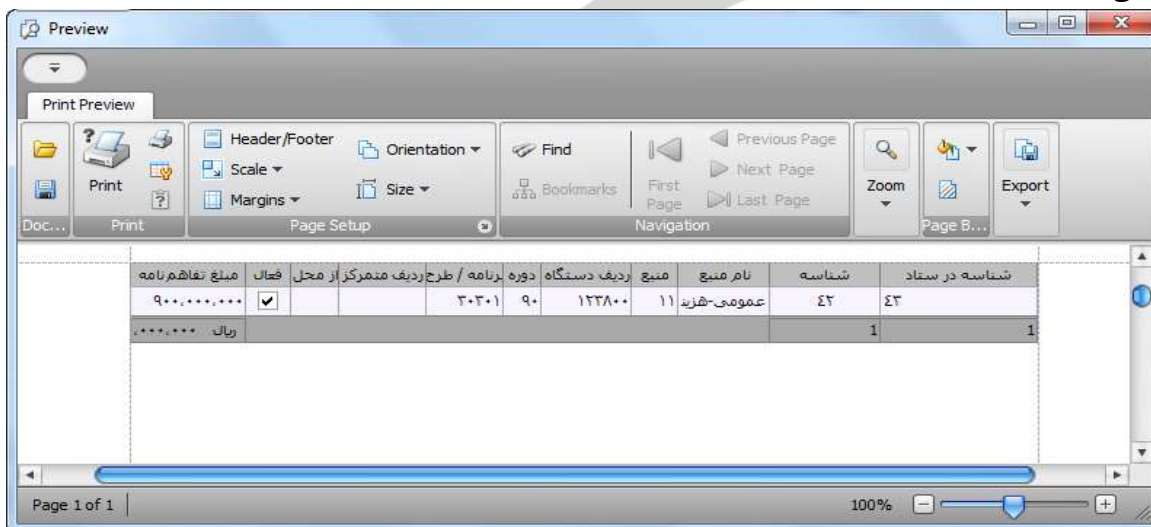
Preview

Print Preview

Print
Header/Footer
Scale
Margins
Orientation
Size
Find
Bookmarks
First Page
Previous Page
Next Page
Last Page
Zoom
Export
Doc...
Print
Page Setup
Navigation
Page B...

| شناسه در ستاد | شناسه | نام منبع | منبع | ردیف دستگاه | دوره | برنامه / طرح | ردیف متمرکز | از محل | فعال | مبلغ تفاهم‌نامه |
|---|---|---|---|---|---|---|---|---|---|---|
| ٤٣ | ٤٢ | عمومی-هزینه | ١١ | ١٢٢٨٠٠ | ٩٠ | ٣٠٣٠١ | | | ✔ | ٩٠٠،٠٠٠،٠٠٠ |
| 1 | 1 | | | | | | | | | ریال ٠٠٠،٠٠٠، |

Page 1 of 1
100%